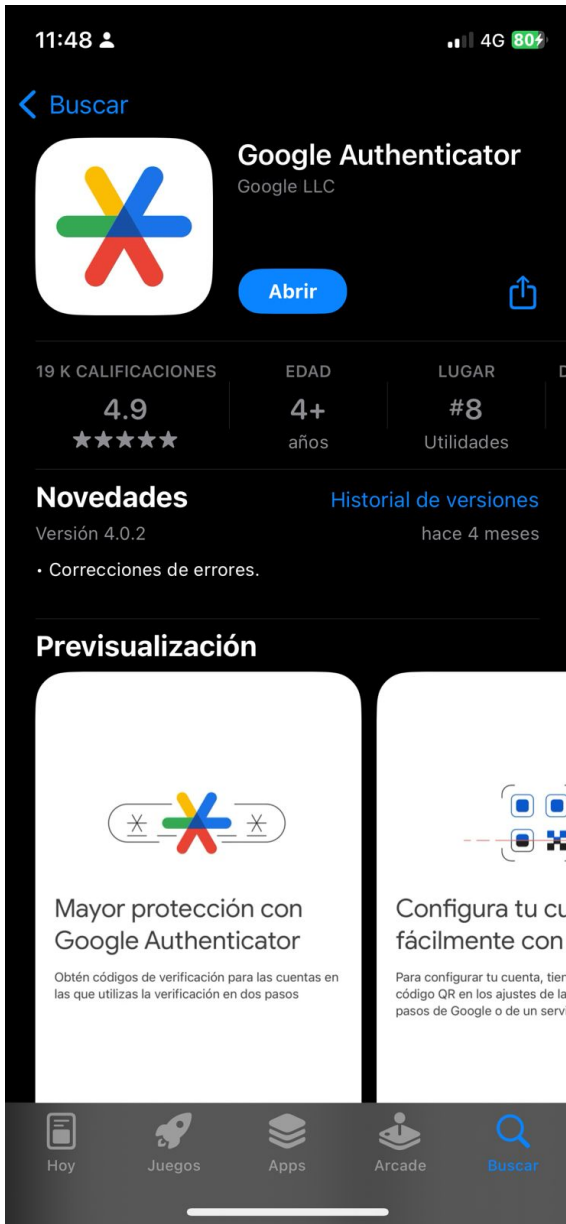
11:48

4G 80

Buscar

Google Authenticator
Google LLC

Abrir

19 K CALIFICACIONES
4.9
★★★★★

EDAD
4+
años

LUGAR
#8
Utilidades

D

Novedades

Historial de versiones

Versión 4.0.2

hace 4 meses

• Correcciones de errores.

Previsualización

Mayor protección con Google Authenticator

Obtén códigos de verificación para las cuentas en las que utilizas la verificación en dos pasos

Configura tu cu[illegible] fácilmente con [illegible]

Para configurar tu cuenta, tien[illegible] código QR en los ajustes de la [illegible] pasos de Google o de un serv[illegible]

Hoy

Juegos

Apps

Arcade

Buscar